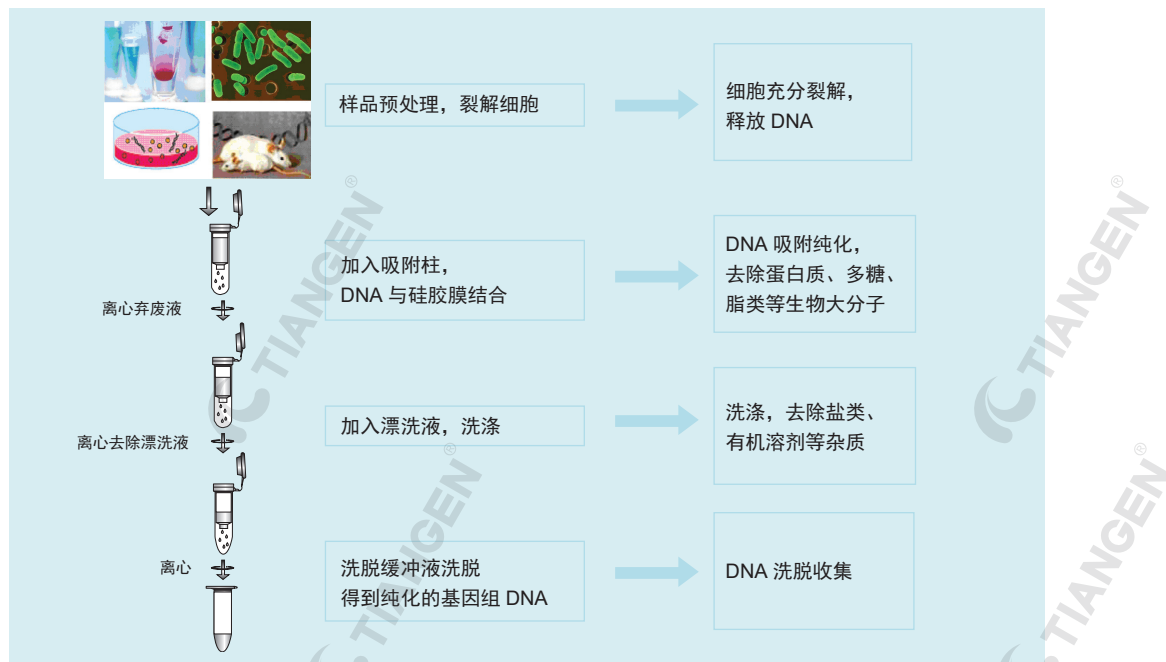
样品预处理，裂解细胞

细胞充分裂解，
释放 DNA

离心弃废液

加入吸附柱，
DNA 与硅胶膜结合

DNA 吸附纯化，
去除蛋白质、多糖、
脂类等生物大分子

离心去除漂洗液

加入漂洗液，洗涤

洗涤，去除盐类、
有机溶剂等杂质

离心

洗脱缓冲液洗脱
得到纯化的基因组 DNA

DNA 洗脱收集

TIANGEN®